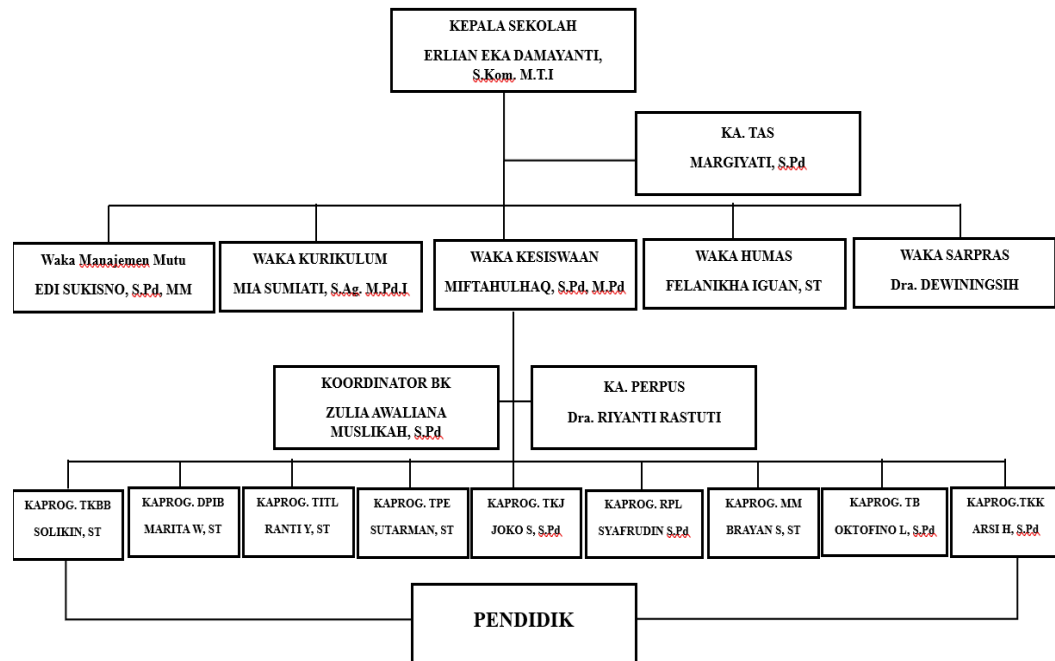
KEPALA SEKOLAH

ERLIAN EKA DAMAYANTI, S.Kom. M.T.I

KA. TAS

MARGIYATI, S.Pd

Waka Manajemen Mutu

EDI SUKISNO, S.Pd, MM

WAKA KURIKULUM

MIA SUMIATI, S.Ag. M.Pd.I

WAKA KESISWAAN

MIFTAHULHAQ, S.Pd, M.Pd

WAKA HUMAS

FELANIKHA IGUAN, ST

WAKA SARPRAS

Dra. DEWININGSIH

KOORDINATOR BK

ZULIA AWALIANA MUSLIKAH, S.Pd

KA. PERPUS

Dra. RIYANTI RASTUTI

KAPROG. TKBB

SOLIKIN, ST

KAPROG. DPIB

MARITA W, ST

KAPROG. TITL

RANTI Y, ST

KAPROG. TPE

SUTARMAN, ST

KAPROG. TKJ

JOKO S, S.Pd

KAPROG. RPL

SYAFRUDIN S.Pd

KAPROG. MM

BRAYAN S, ST

KAPROG. TB

OKTOFINO L, S.Pd

KAPROG.TKK

ARSI H, S.Pd

PENDIDIK